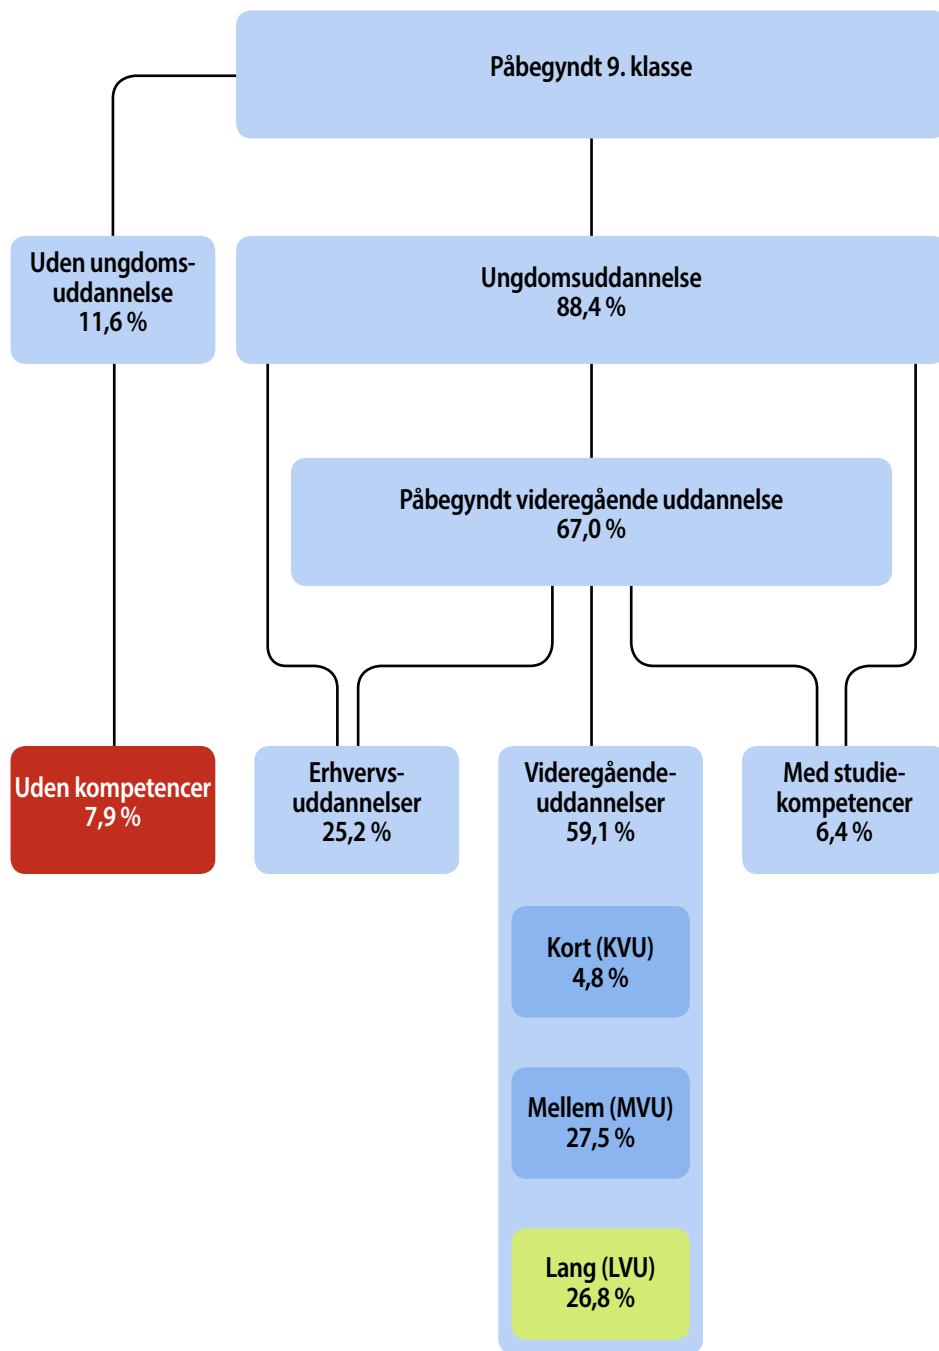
Påbegyndt 9. klasse

Uden ungdomsuddannelse
11,6 %

Ungdomsuddannelse
88,4 %

Påbegyndt videregående uddannelse
67,0 %

Uden kompetencer
7,9 %

Erhvervsuddannelser
25,2 %

Videregåendeuddannelser
59,1 %

Med studiekompetencer
6,4 %

Kort (KVU)
4,8 %

Mellem (MVU)
27,5 %

Lang (LVU)
26,8 %